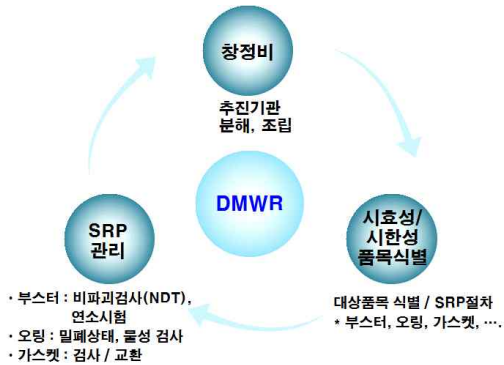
창정비

추진기관
분해, 조립

DMWR

시효성/
시한성
품목식별

대상품목 식별 / SRP절차
* 부스터, 오링, 가스켓, ….

SRP
관리

· 부스터 : 비파괴검사(NDT), 연소시험
· 오링 : 밀폐상태, 물성 검사
· 가스켓 : 검사 / 교환